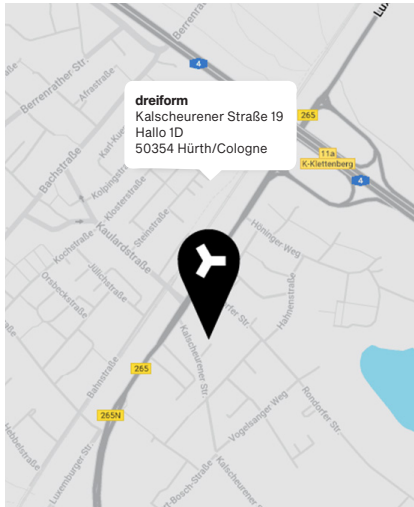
dreiform
Kalscheurener Straße 19
Hallo 1D
50354 Hürth/Cologne

Berrenrather Straße
Afrastraße
Bachstraße
Karl-Kuck-Straße
Kolpingstraße
Klosterstraße
Kochstraße
Kaulardstraße
Steinstraße
Orsbeckstraße
Juliusstraße
Bahnstraße
Hebbelstraße
Luxemburger Str.
Kalscheurener Str.
Höninger Weg
Hahnenstraße
Rondorfer Str.
Vogelsanger Weg
Robert-Bosch-Straße
Kalscheurener Straße
4
4
265
265
265N
11a
K-Klettenberg
Lu